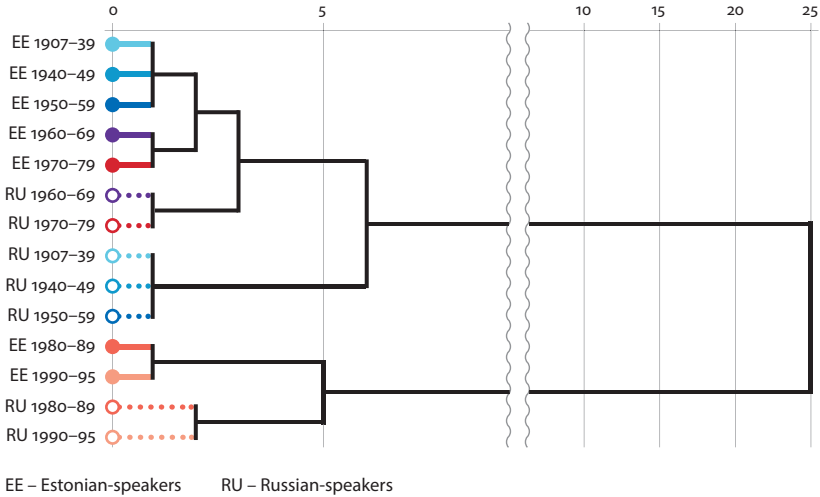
0
5
10
15
20
25

EE 1907–39
EE 1940–49
EE 1950–59
EE 1960–69
EE 1970–79
RU 1960–69
RU 1970–79
RU 1907–39
RU 1940–49
RU 1950–59
EE 1980–89
EE 1990–95
RU 1980–89
RU 1990–95

EE – Estonian-speakers
RU – Russian-speakers